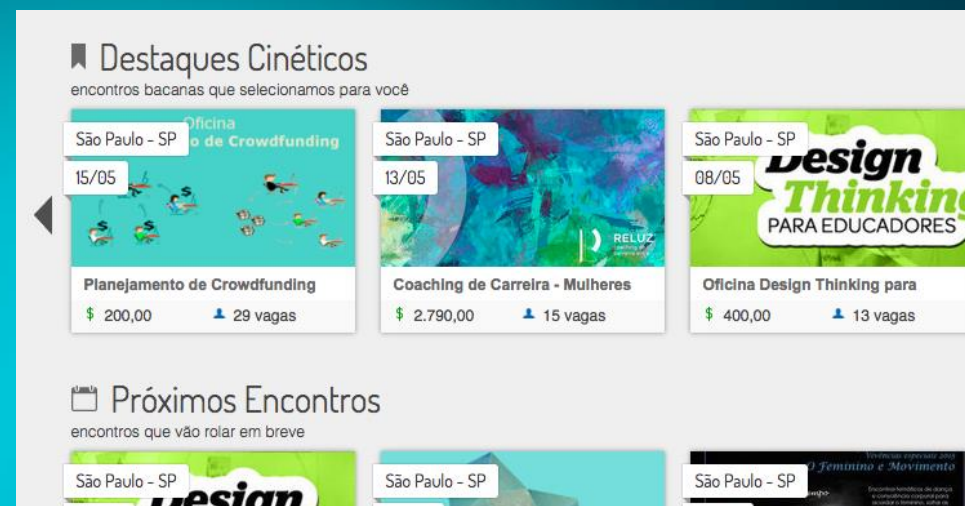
Destaques Cinéticos
encontros bacanas que selecionamos para você

São Paulo - SP
15/05
Oficina
o de Crowdfunding
Planejamento de Crowdfunding
$ 200,00
29 vagas

São Paulo - SP
13/05
RELUZ
Coaching de Carreira - Mulheres
$ 2.790,00
15 vagas

São Paulo - SP
08/05
Design Thinking
PARA EDUCADORES
Oficina Design Thinking para
$ 400,00
13 vagas

Próximos Encontros
encontros que vão rolar em breve

São Paulo - SP
Design

São Paulo - SP

São Paulo - SP
O Feminino e Movimento